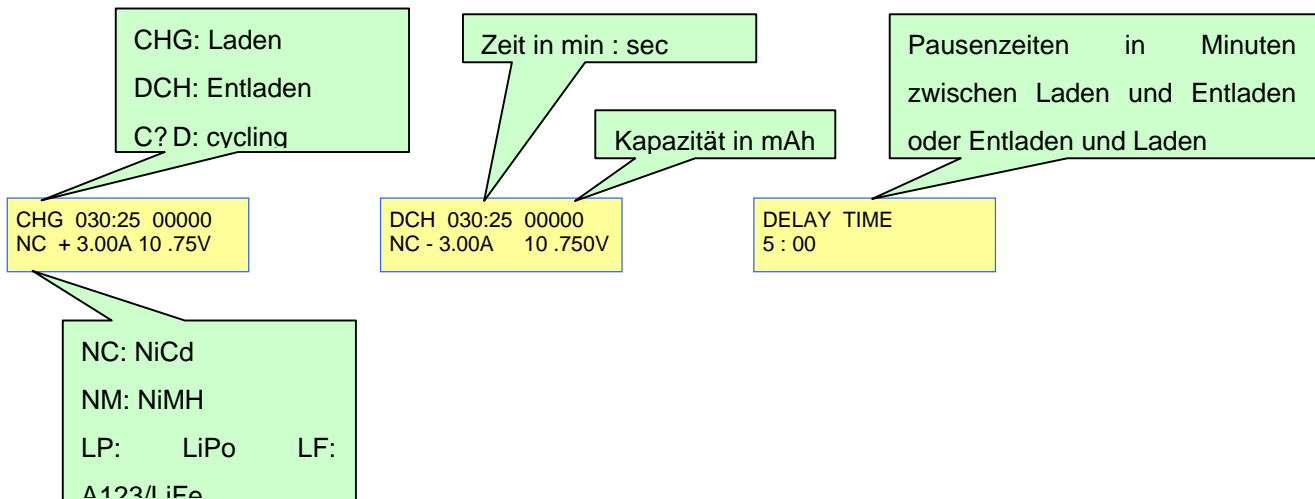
CHG: Laden
DCH: Entladen
C? D: cycling

Zeit in min : sec

Kapazität in mAh

Pausenzeiten in Minuten zwischen Laden und Entladen oder Entladen und Laden

CHG 030:25 00000
NC + 3.00A 10 .75V

DCH 030:25 00000
NC - 3.00A 10 .750V

DELAY TIME
5 : 00

NC: NiCd
NM: NiMH
LP: LiPo LF: A123/LiFe